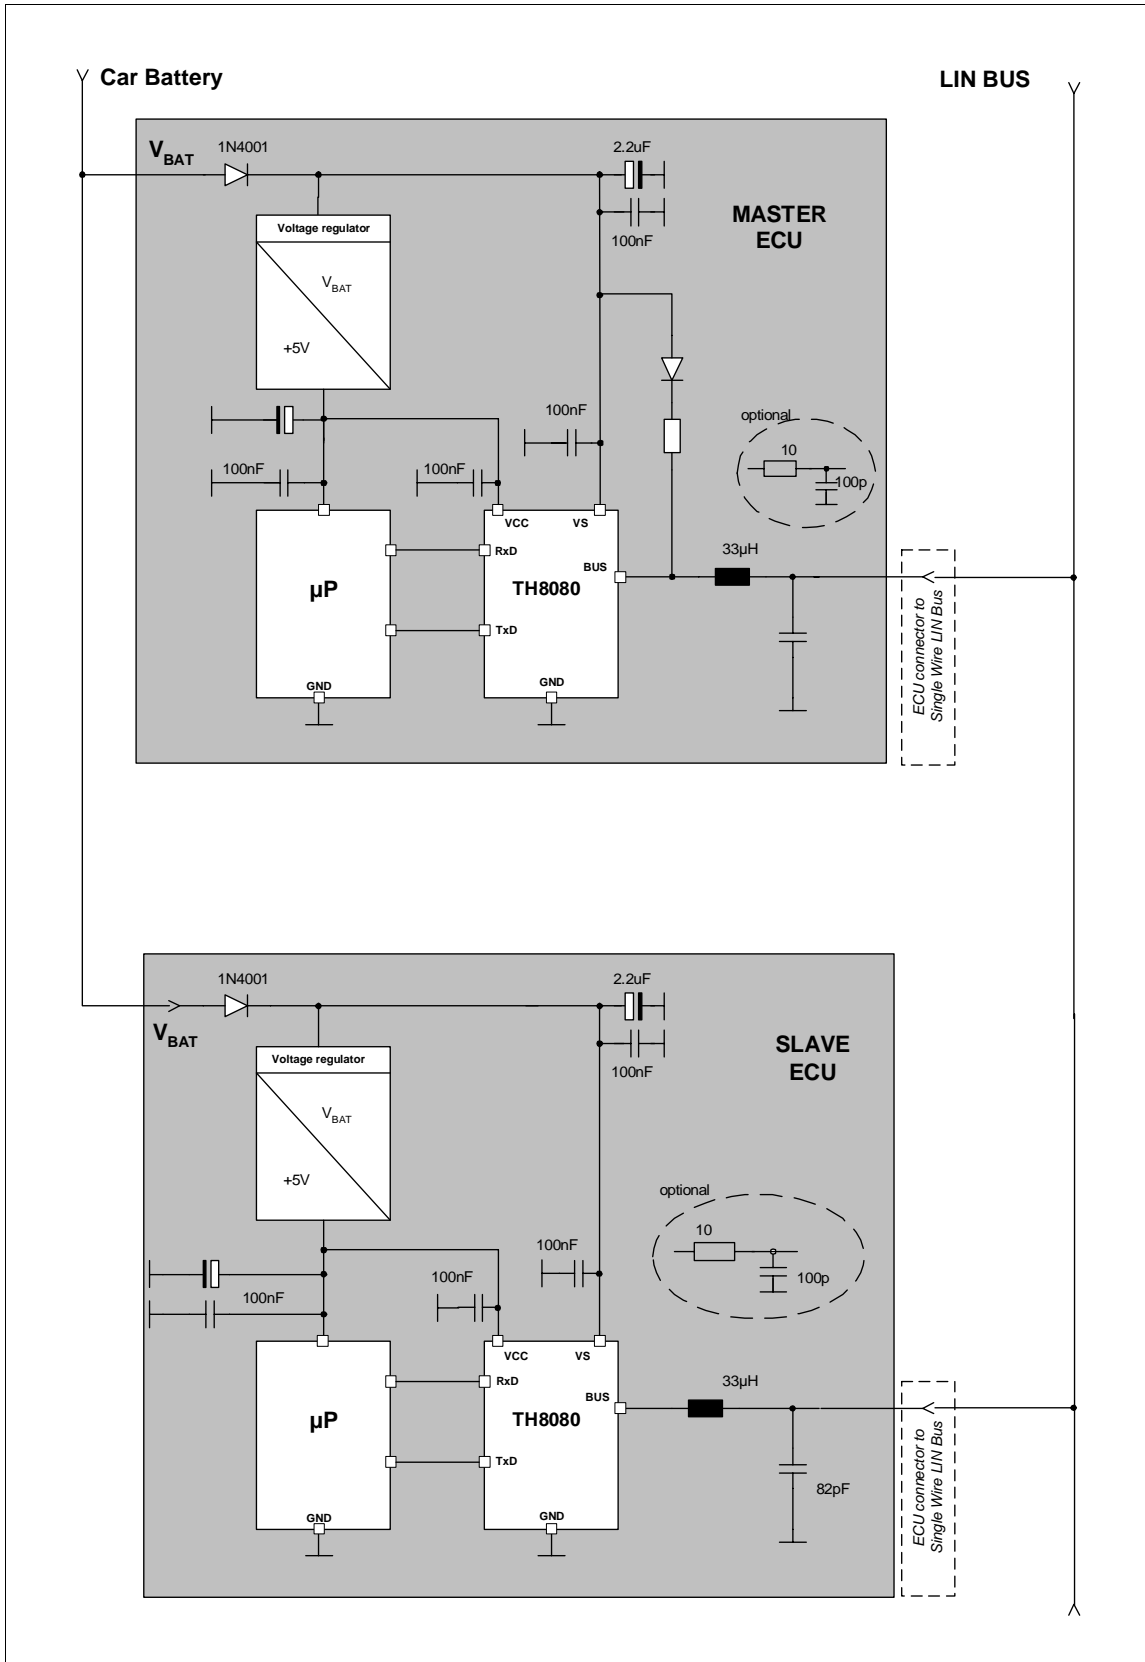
Car Battery

LIN BUS

$V_{BAT}$

1N4001

2.2uF

100nF

MASTER ECU

Voltage regulator

$V_{BAT}$

+5V

100nF

optional

10

100p

100nF

100nF

VCC

VS

RxD

BUS

33µH

µP

TH8080

TxD

GND

GND

ECU connector to Single Wire LIN Bus

1N4001

2.2uF

$V_{BAT}$

100nF

SLAVE ECU

Voltage regulator

$V_{BAT}$

+5V

optional

10

100p

100nF

100nF

100nF

VCC

VS

RxD

BUS

33µH

µP

TH8080

TxD

82pF

GND

GND

ECU connector to Single Wire LIN Bus